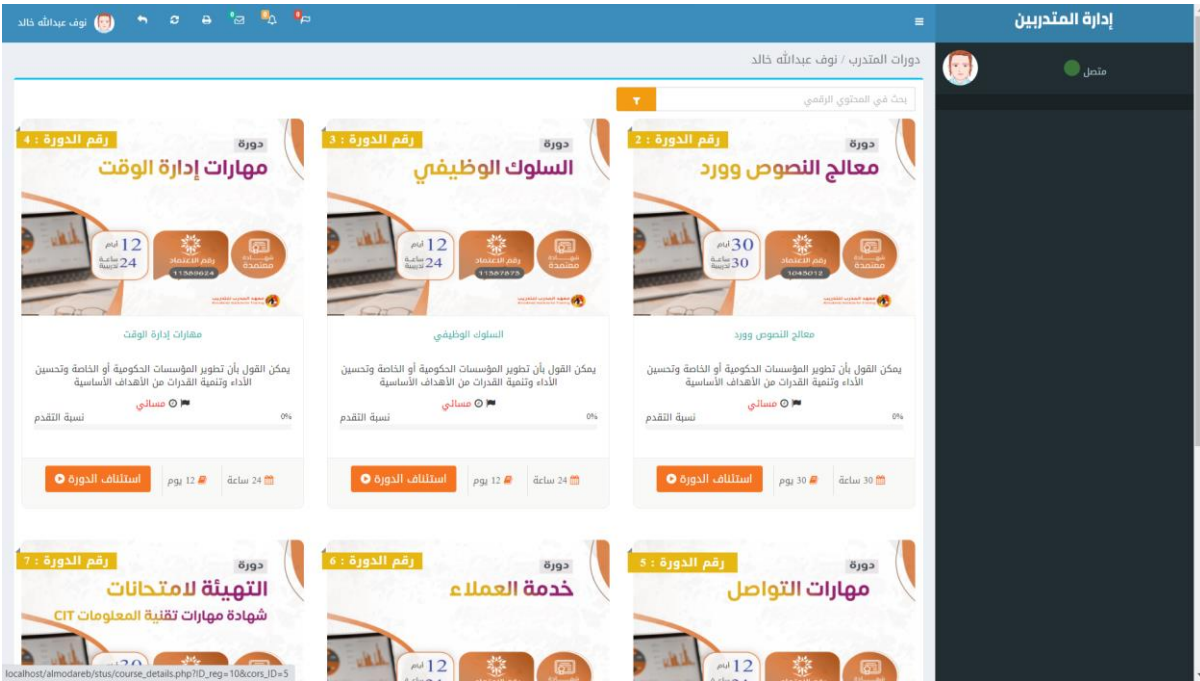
إدارة المتدربين

نوف عبدالله خالد

متصل

دورات المتدرب / نوف عبدالله خالد

بحث في المحتوى الرقمي

رقم الدورة : 2
دورة
معالج النصوص وورد
شهادة معتمدة
رقم الاعتماد 1045012
30 أيام
30 ساعة تدريبية
معهد المدرب للتدريب

معالج النصوص وورد

يمكن القول بأن تطوير المؤسسات الحكومية أو الخاصة وتحسين الأداء وتنمية القدرات من الأهداف الأساسية

مسائي

نسبة التقدم 0%

30 ساعة 30 يوم استئناف الدورة

رقم الدورة : 3
دورة
السلوك الوظيفي
شهادة معتمدة
رقم الاعتماد 11387673
12 أيام
24 ساعة تدريبية
معهد المدرب للتدريب

السلوك الوظيفي

يمكن القول بأن تطوير المؤسسات الحكومية أو الخاصة وتحسين الأداء وتنمية القدرات من الأهداف الأساسية

مسائي

نسبة التقدم 0%

24 ساعة 12 يوم استئناف الدورة

رقم الدورة : 4
دورة
مهارات إدارة الوقت
شهادة معتمدة
رقم الاعتماد 11388624
12 أيام
24 ساعة تدريبية
معهد المدرب للتدريب

مهارات إدارة الوقت

يمكن القول بأن تطوير المؤسسات الحكومية أو الخاصة وتحسين الأداء وتنمية القدرات من الأهداف الأساسية

مسائي

نسبة التقدم 0%

24 ساعة 12 يوم استئناف الدورة

رقم الدورة : 5
دورة
مهارات التواصل
12

رقم الدورة : 6
دورة
خدمة العملاء
12

رقم الدورة : 7
دورة
التهيئة لامتحانات
شهادة مهارات تقنية المعلومات CIT
30

localhost/almodareb/stus/course_details.php?ID_reg=10&cors_ID=5